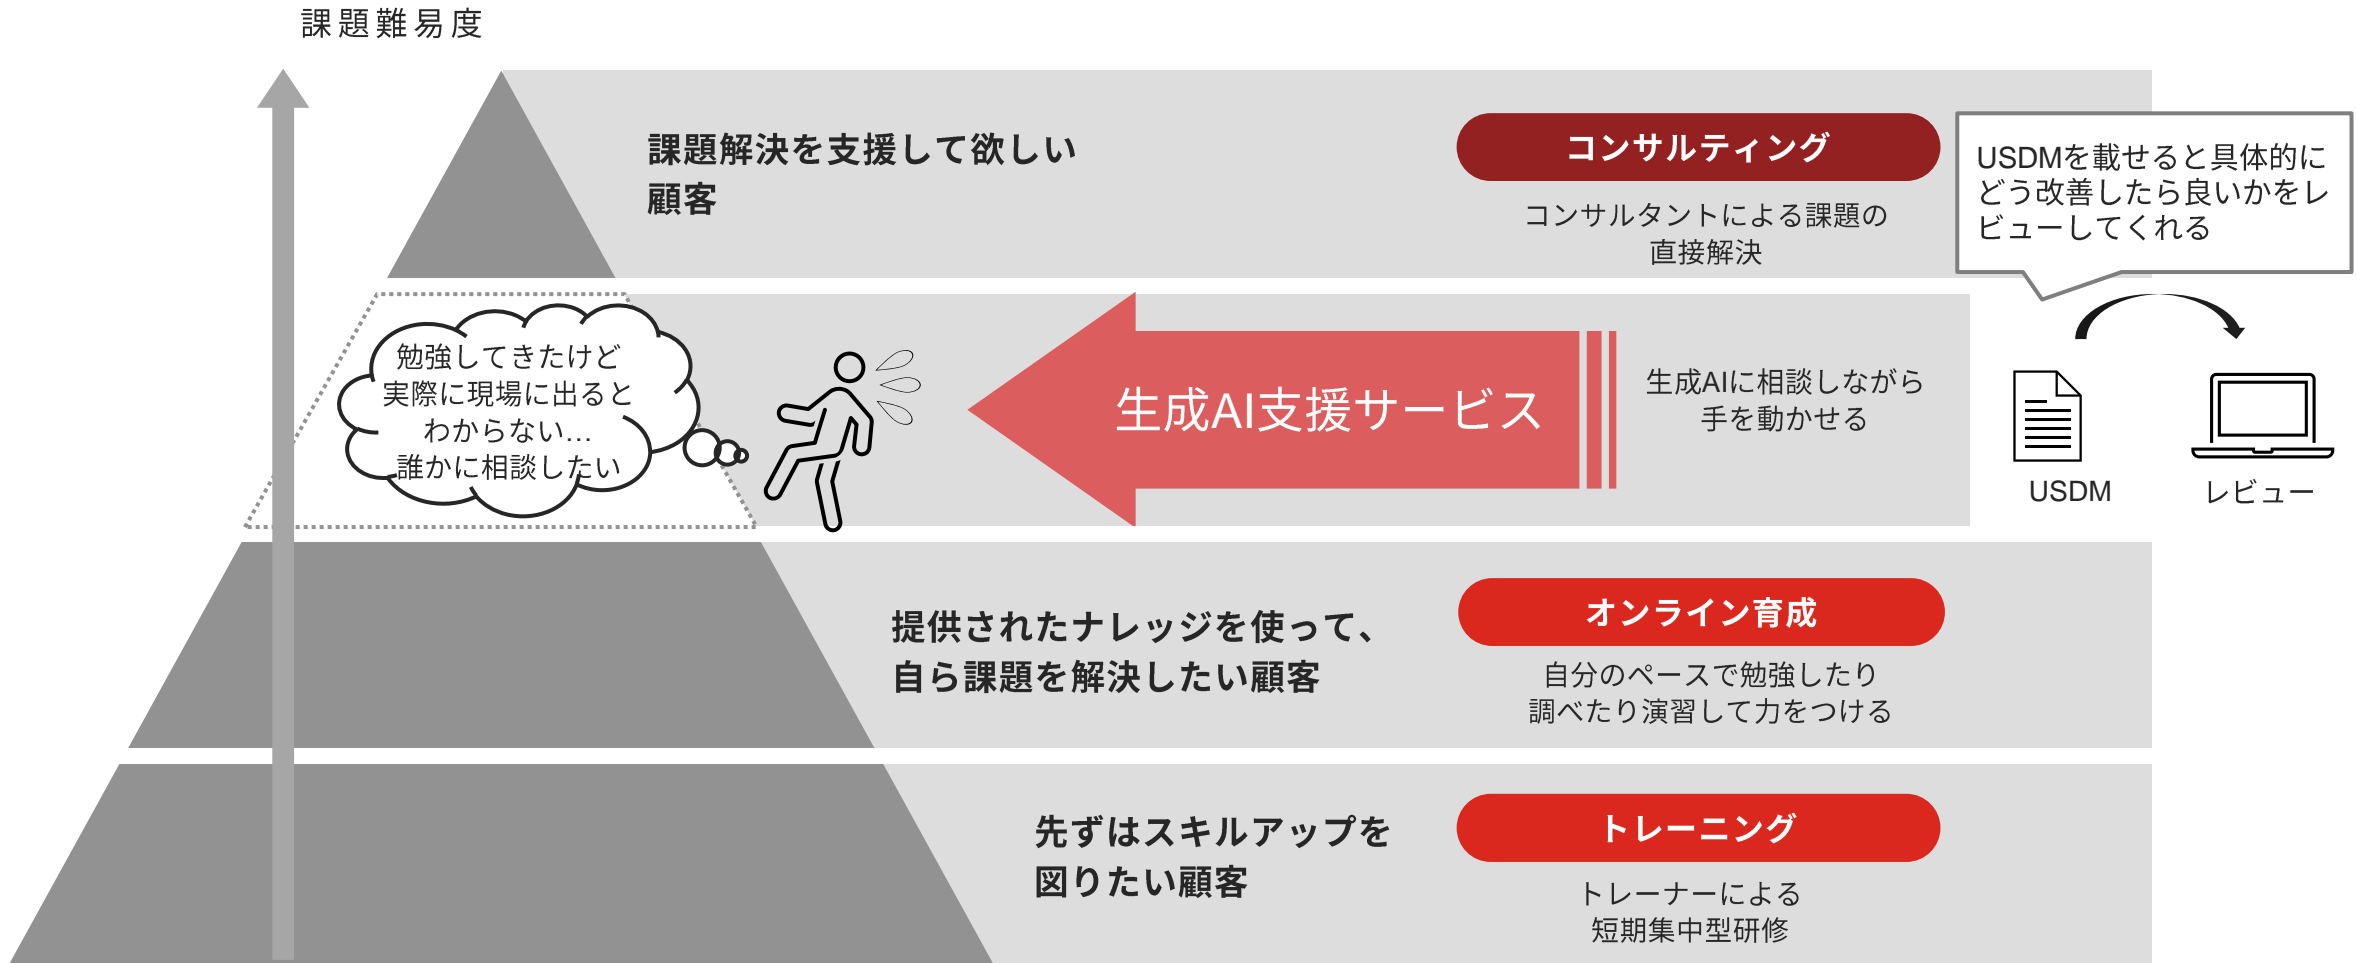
課題難易度

課題解決を支援して欲しい顧客

コンサルティング

コンサルタントによる課題の直接解決

USDMを載せると具体的にどう改善したら良いかをレビューしてくれる

勉強してきたけど実際に現場に出るとわからない…誰かに相談したい

生成AI支援サービス

生成AIに相談しながら手を動かせる

USDM

レビュー

提供されたナレッジを使って、自ら課題を解決したい顧客

オンライン育成

自分のペースで勉強したり調べたり演習して力をつける

先ずはスキルアップを図りたい顧客

トレーニング

トレーナーによる短期集中型研修